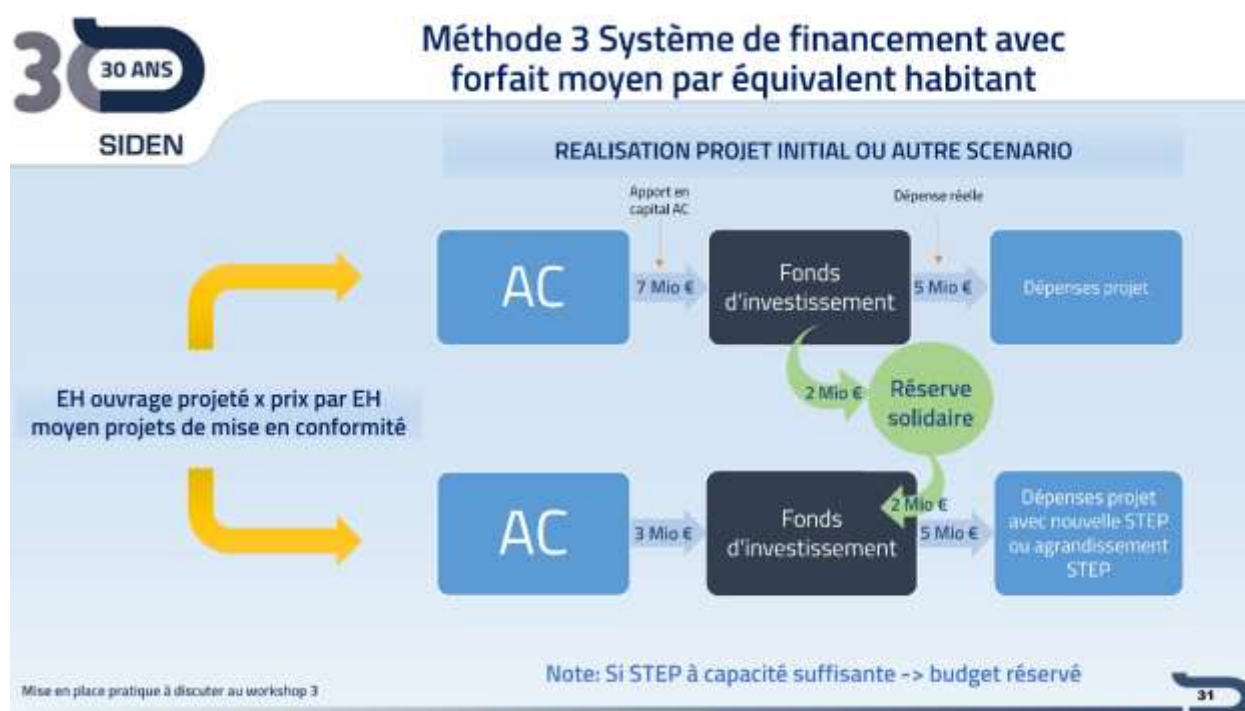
30 ANS
SIDEN

Méthode 3 Système de financement avec forfait moyen par équivalent habitant

REALISATION PROJET INITIAL OU AUTRE SCENARIO

Apport en capital AC

Dépense réelle

AC

7 Mio €

Fonds d'investissement

5 Mio €

Dépenses projet

2 Mio €

Réserve solidaire

EH ouvrage projeté x prix par EH moyen projets de mise en conformité

AC

3 Mio €

Fonds d'investissement

2 Mio €

5 Mio €

Dépenses projet avec nouvelle STEP ou agrandissement STEP

Note: Si STEP à capacité suffisante -> budget réservé

Mise en place pratique à discuter au workshop 3

31